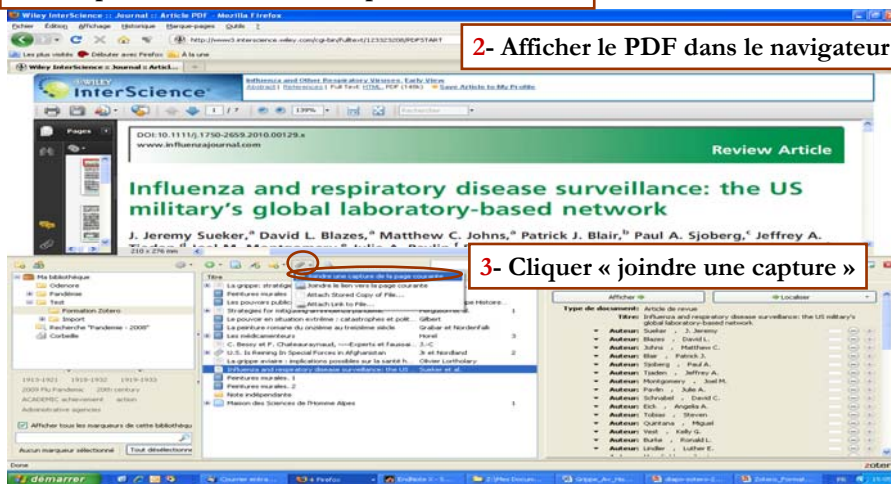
Wiley InterScience :: Journal :: Article PDF - Mozilla Firefox

Fichier Édition Affichage Historique Marque-pages Outils ?

http://www3.interscience.wiley.com/cgi-bin/fulltext/123325208/PDFSTART

Les plus visités Débuter avec Firefox À la une

Wiley InterScience :: Journal :: Articl...

2- Afficher le PDF dans le navigateur

WILEY InterScience®

Influenza and Other Respiratory Viruses, Early View
Abstract | References | Full Text: HTML, PDF (149k) Save Article to My Profile

1 / 7 139%

Pages

DOI:10.1111/j.1750-2659.2010.00129.x
www.influenzajournal.com

Review Article

Influenza and respiratory disease surveillance: the US military's global laboratory-based network

J. Jeremy Sueker,$^a$ David L. Blazes,$^a$ Matthew C. Johns,$^a$ Patrick J. Blair,$^b$ Paul A. Sjoberg,$^c$ Jeffrey A. Tjaden,$^a$ Joel M. Montgomery,$^a$ Julie A. Pavlin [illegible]

210 x 276 mm

3- Cliquer « joindre une capture »

Ma bibliothèque
Odenore
Pandémie
Test
Formation Zotero
Import
Recherche "Pandemie - 2008"
Corbeille

1913-1921 1919-1932 1919-1933
2009 Flu Pandemic 20th century
ACADEMIC achievement action
Administrative agencies

Afficher tous les marqueurs de cette bibliothèque

Aucun marqueur sélectionné Tout désélectionner

Titre
La grippe: stratégie
Peintures murales
Les pouvoirs public
Strategies for mitigating an influenza pandemic
Le pouvoir en situation extrême : catastrophes et polit... Gilbert
La peinture romane du onzième au treizième siècle Grabar et Nordenfalk
Les médicaments Horel
C. Bessy et F. Chateauraynaud, ---Experts et Faussai... J.-C
U.S. Is Reining In Special Forces in Afghanistan Jr et Nordland 2
La grippe aviaire : implications possibles sur la santé h... Olivier Lortholary
Influenza and respiratory disease surveillance: the US Sueker et al.
Peintures murales 1
Peintures murales 2
Note indépendante
Maison des Sciences de l'Homme Alpes 1

Joindre une capture de la page courante
Joindre le lien vers la page courante
Attach Stored Copy of File...
Attach Link to File...

Afficher Localiser
Type de document: Article de revue
Titre: Influenza and respiratory disease surveillance: the US military's global laboratory-based network
Auteur: Sueker, J. Jeremy
Auteur: Blazes, David L.
Auteur: Johns, Matthew C.
Auteur: Blair, Patrick J.
Auteur: Sjoberg, Paul A.
Auteur: Tjaden, Jeffrey A.
Auteur: Montgomery, Joel M.
Auteur: Pavlin, Julie A.
Auteur: Schnabel, David C.
Auteur: Eick, Angelia A.
Auteur: Tobias, Steven
Auteur: Quintana, Miguel
Auteur: Vest, Kelly G.
Auteur: Burke, Ronald L.
Auteur: Lindler, Luther E.

Done
zoter

démarrer Courrier entra... 4 Firefox EndNote X - S... 2 Mes Docum... Grippe_Av_Ho... diapo-zotero-z... Zotero_Format...